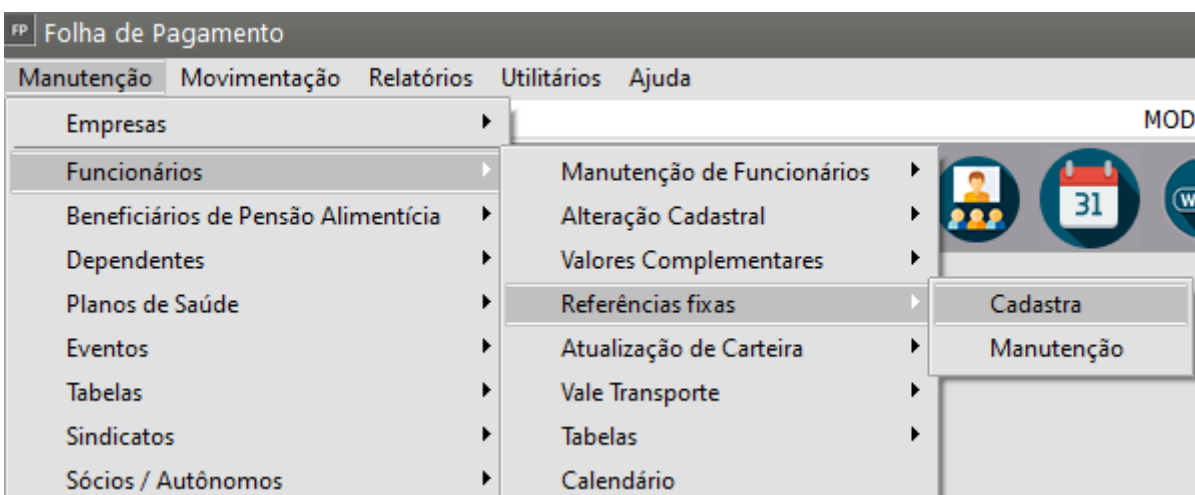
FP Folha de Pagamento
Manutenção Movimentação Relatórios Utilitários Ajuda

Empresas
Funcionários
Beneficiários de Pensão Alimentícia
Dependentes
Planos de Saúde
Eventos
Tabelas
Sindicatos
Sócios / Autônomos

MOD

Manutenção de Funcionários
Alteração Cadastral
Valores Complementares
Referências fixas
Atualização de Carteira
Vale Transporte
Tabelas
Calendário

31

Cadastra
Manutenção